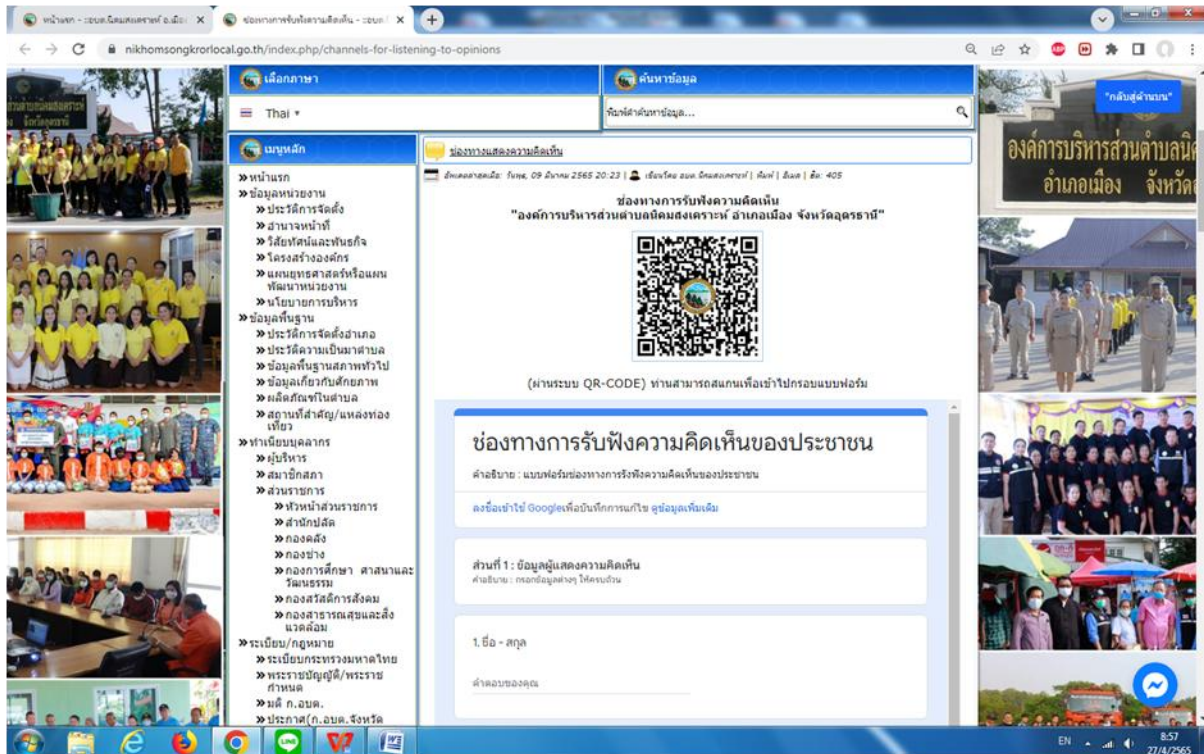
หน้าแรก - อบต.นิคมสงเคราะห์ อ.เมือง × ช่องทางการรับฟังความคิดเห็น - อบต. ×

nikhomsongkrorlocal.go.th/index.php/channels-for-listening-to-opinions

เลือกภาษา

Thai ▾

ค้นหาข้อมูล

พิมพ์คำค้นหาข้อมูล...

"กลับสู่ด้านบน"

องค์การบริหารส่วนตำบลนิ
อำเภอเมือง จังหวัด

เมนูหลัก

» หน้าแรก
» ข้อมูลหน่วยงาน
» ประวัติการจัดตั้ง
» อำนาจหน้าที่
» วิสัยทัศน์และพันธกิจ
» โครงสร้างองค์กร
» แผนยุทธศาสตร์หรือแผนพัฒนาหน่วยงาน
» นโยบายการบริหาร
» ข้อมูลพื้นฐาน
» ประวัติการจัดตั้งอำเภอ
» ประวัติความเป็นมาตำบล
» ข้อมูลพื้นฐานสภาพทั่วไป
» ข้อมูลเกี่ยวกับศักยภาพ
» ผลิตภัณฑ์ในตำบล
» สถานที่สำคัญ/แหล่งท่องเที่ยว
» ทำเนียบบุคลากร
» ผู้บริหาร
» สมาชิกสภา
» ส่วนราชการ
» หัวหน้าส่วนราชการ
» สำนักปลัด
» กองคลัง
» กองช่าง
» กองการศึกษา ศาสนาและวัฒนธรรม
» กองสวัสดิการสังคม
» กองสาธารณสุขและสิ่งแวดล้อม
» ระเบียบ/กฎหมาย
» ระเบียบกระทรวงมหาดไทย
» พระราชบัญญัติ/พระราชกำหนด
» มติ ก.อบต.
» ประกาศ(ก.อบต.จังหวัด

ช่องทางแสดงความคิดเห็น

อัพเดตล่าสุดเมื่อ: วันพุธ, 09 มีนาคม 2565 20:23 | เขียนโดย อบต.นิคมสงเคราะห์ | พิมพ์ | อีเมล | ฮิต: 405

ช่องทางการรับฟังความคิดเห็น
"องค์การบริหารส่วนตำบลนิคมสงเคราะห์ อำเภอเมือง จังหวัดอุดรธานี"

(ผ่านระบบ QR-CODE) ท่านสามารถสแกนเพื่อเข้าไปกรอบแบบฟอร์ม

ช่องทางการรับฟังความคิดเห็นของประชาชน

คำอธิบาย : แบบฟอร์มช่องทางการรับฟังความคิดเห็นของประชาชน

ลงชื่อเข้าใช้ Google เพื่อบันทึกการแก้ไข ดูข้อมูลเพิ่มเติม

ส่วนที่ 1 : ข้อมูลผู้แสดงความคิดเห็น
คำอธิบาย : กรอกข้อมูลต่างๆ ให้ครบถ้วน

1. ชื่อ - สกุล

คำตอบของคุณ

EN 8:57 27/4/2565